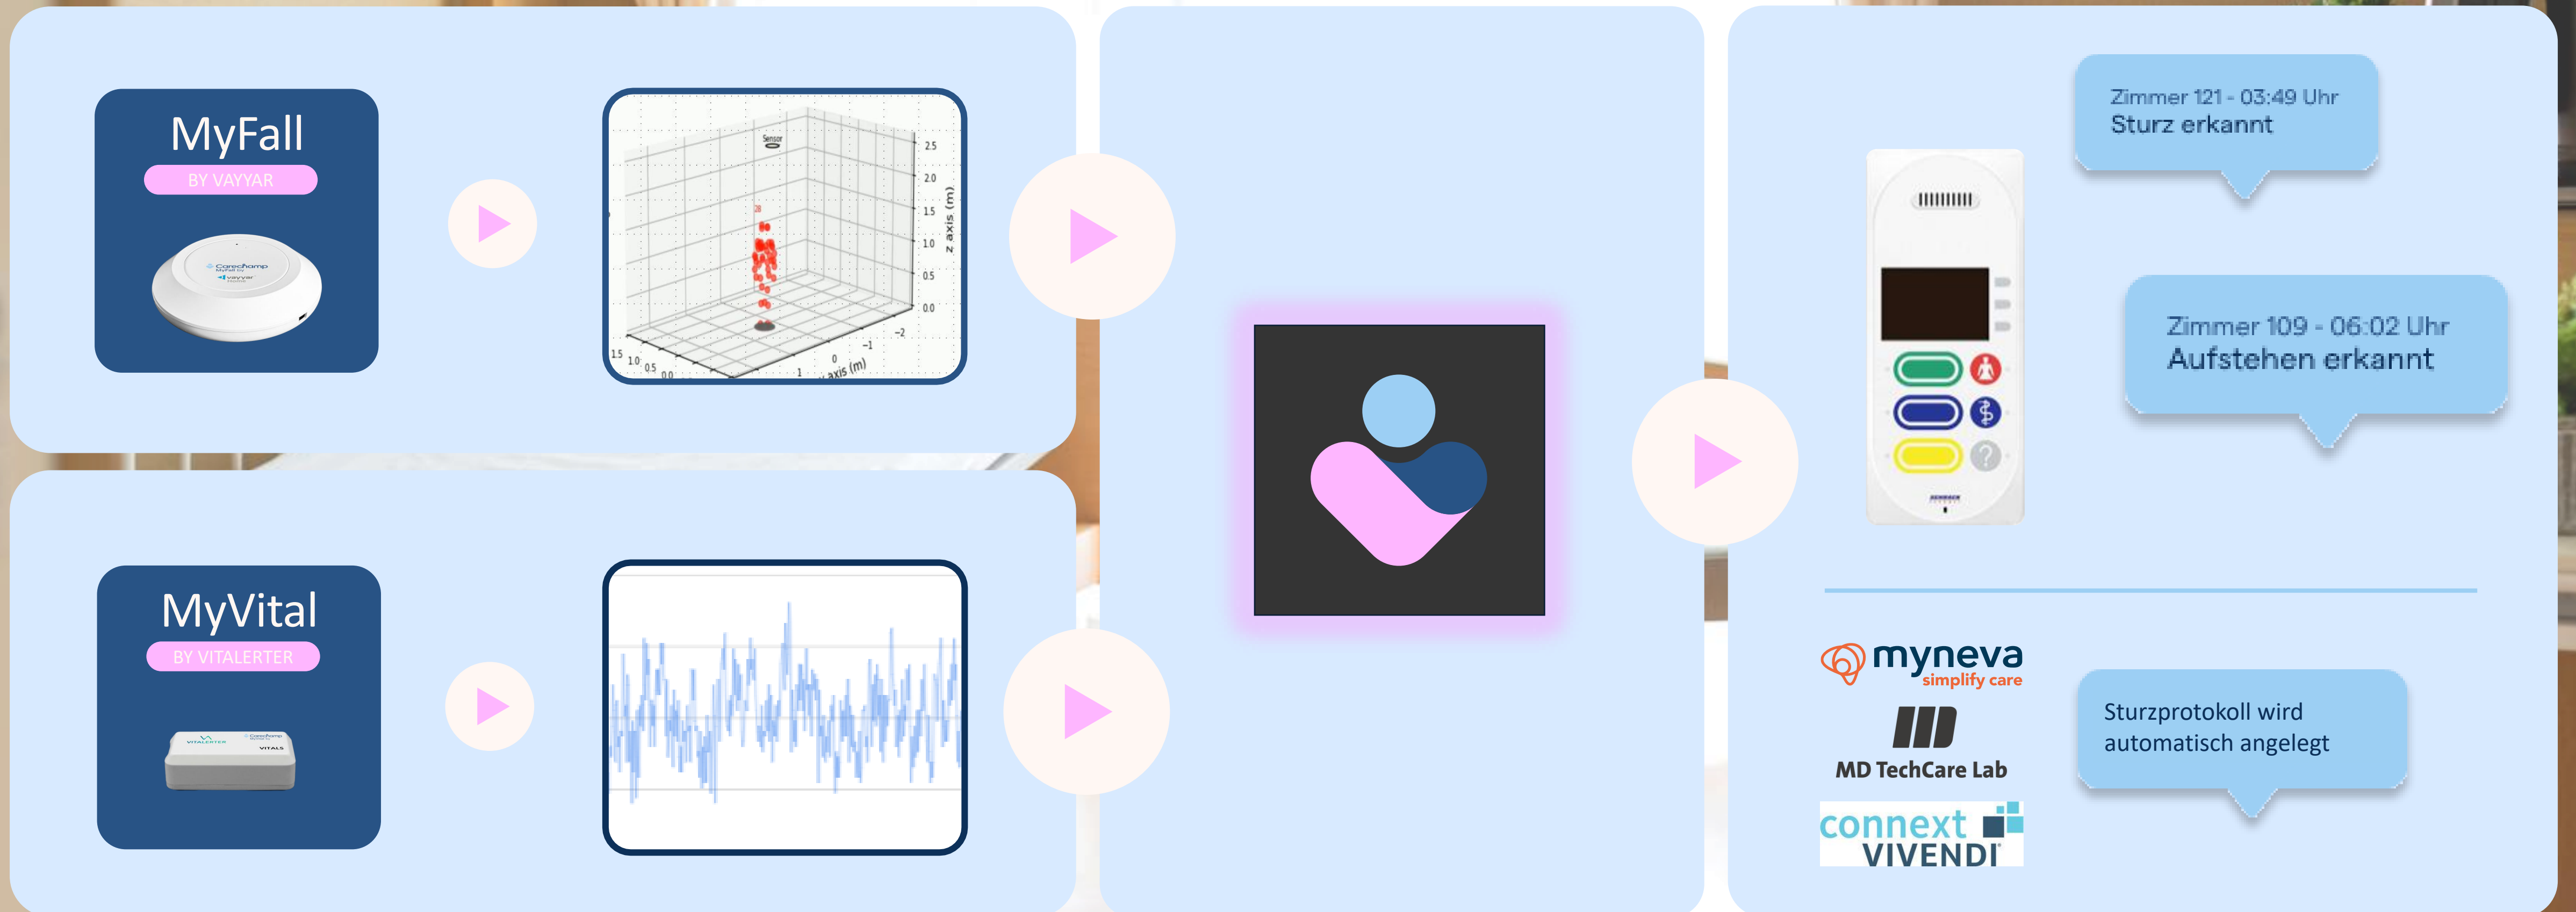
MyFall
BY VAYYAR

Sensor
2.5
2.0
1.5
1.0
0.5
0.0
z axis (m)
1.5 1.0 0.5 0.0
1 0 -1 -2
axis (m)

MyVital
BY VITALERTER

Zimmer 121 - 03:49 Uhr
Sturz erkannt

Zimmer 109 - 06:02 Uhr
Aufstehen erkannt

myneva
simplify care
MD TechCare Lab
connext
VIVENDI

Sturzprotokoll wird automatisch angelegt